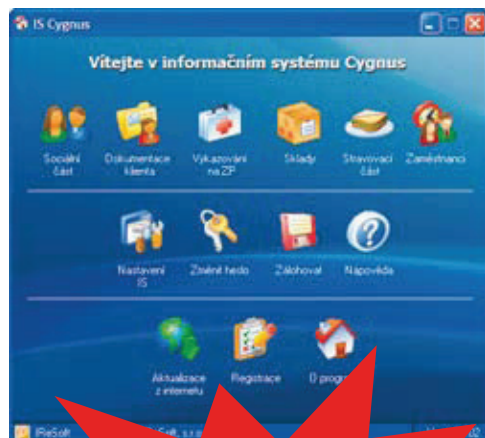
IS Cygnus

Vítejte v informačním systému Cygnus

Sociální část
Dokumentace klienta
Vykazování na ZP
Sklady
Stravovací část
Zaměstnanci

Nastavení IS
Změnit heslo
Zálohovat
Nápověda

Aktualizace z internetu
Registrace
O prog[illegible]

iReSoft
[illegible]Soft, s.r.o.
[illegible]